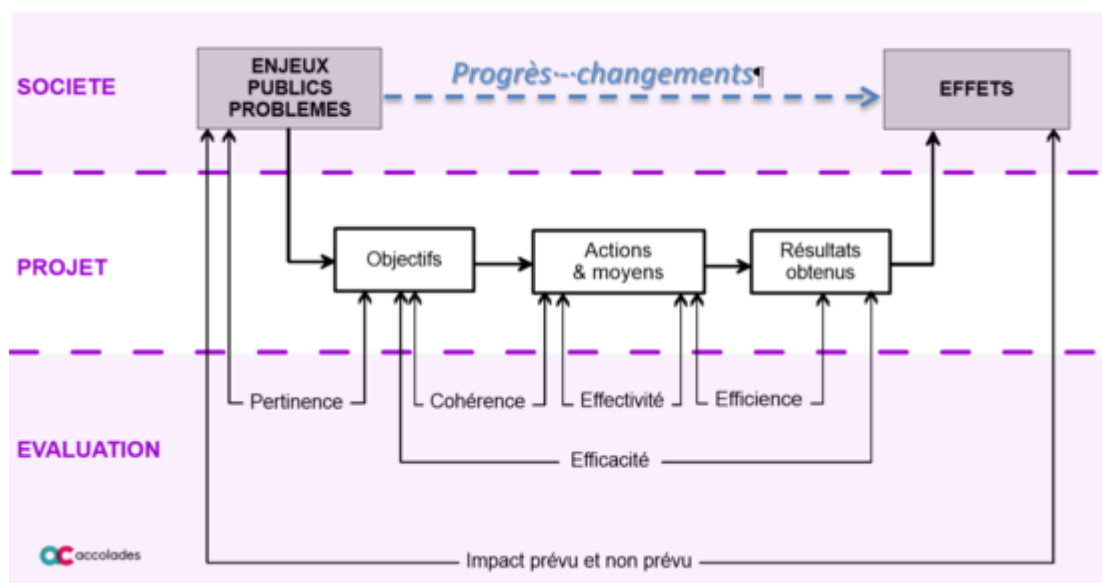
SOCIETE

ENJEUX PUBLICS PROBLEMES

Progrès - changements¶

EFFETS

PROJET

Objectifs

Actions & moyens

Résultats obtenus

EVALUATION

Pertinence

Cohérence

Effectivité

Efficience

Efficacité

Impact prévu et non prévu

accolades